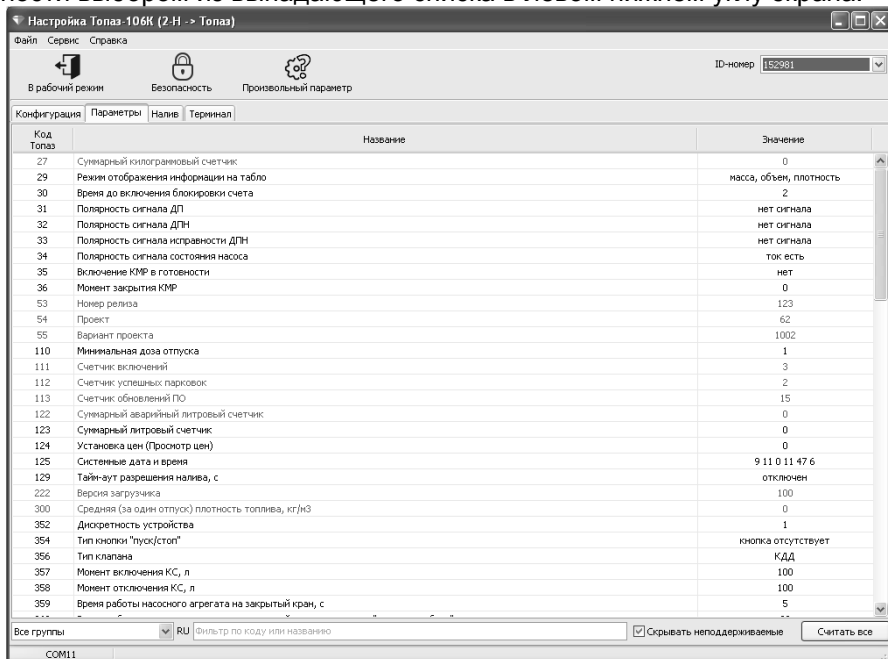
Настройка Топаз-106К (2-Н -> Топаз)

Файл Сервис Справка

В рабочий режим Безопасность Произвольный параметр

ID-номер 152981

Конфигурация Параметры Налив Терминал

| Код Топаз | Название | Значение |
|---|---|---|
| 27 | Суммарный килограммовый счетчик | 0 |
| 29 | Режим отображения информации на табло | масса, объем, плотность |
| 30 | Время до включения блокировки счета | 2 |
| 31 | Полярность сигнала ДП | нет сигнала |
| 32 | Полярность сигнала ДПН | нет сигнала |
| 33 | Полярность сигнала исправности ДПН | нет сигнала |
| 34 | Полярность сигнала состояния насоса | ток есть |
| 35 | Включение КМР в готовности | нет |
| 36 | Момент закрытия КМР | 0 |
| 53 | Номер релиза | 123 |
| 54 | Проект | 62 |
| 55 | Вариант проекта | 1002 |
| 110 | Минимальная доза отпуска | 1 |
| 111 | Счетчик включений | 3 |
| 112 | Счетчик успешных парковок | 2 |
| 113 | Счетчик обновлений ПО | 15 |
| 122 | Суммарный аварийный литровый счетчик | 0 |
| 123 | Суммарный литровый счетчик | 0 |
| 124 | Установка цен (Просмотр цен) | 0 |
| 125 | Системные дата и время | 9 11 0 11 47 6 |
| 129 | Тайм-аут разрешения налива, с | отключен |
| 222 | Версия загрузчика | 100 |
| 300 | Средняя (за один отпуск) плотность топлива, кг/м3 | 0 |
| 352 | Дискретность устройства | 1 |
| 354 | Тип кнопки "пуск/стоп" | кнопка отсутствует |
| 356 | Тип клапана | КДД |
| 357 | Момент включения КС, л | 100 |
| 358 | Момент отключения КС, л | 100 |
| 359 | Время работы насосного агрегата на закрытый кран, с | 5 |

Все группы RU Фильтр по коду или названию Скрывать неподдерживаемые Считать все

COM11